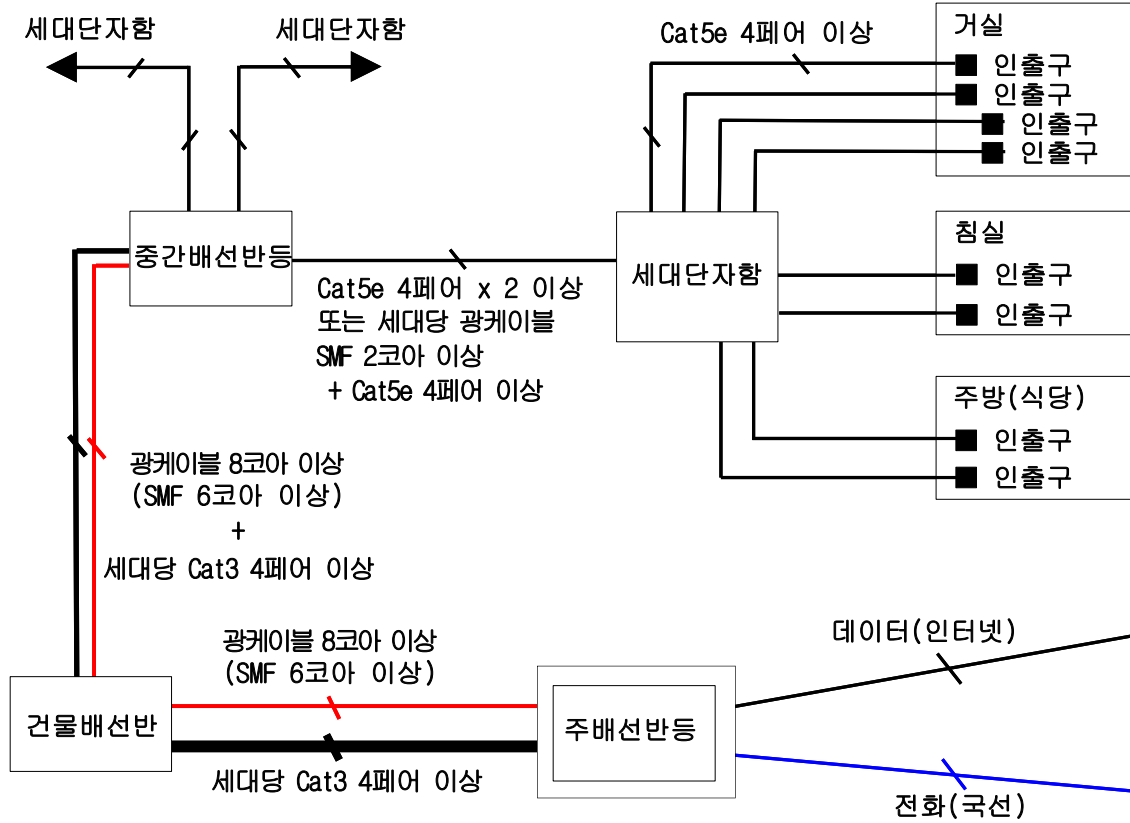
세대단자함

세대단자함

Cat5e 4페어 이상

거실
인출구
인출구
인출구
인출구

중간배선반등

Cat5e 4페어 x 2 이상
또는 세대당 광케이블
SMF 2코아 이상
+ Cat5e 4페어 이상

세대단자함

침실
인출구
인출구

주방(식당)
인출구
인출구

광케이블 8코아 이상
(SMF 6코아 이상)
+
세대당 Cat3 4페어 이상

광케이블 8코아 이상
(SMF 6코아 이상)

데이터(인터넷)

건물배선반

주배선반등

세대당 Cat3 4페어 이상

전화(국선)